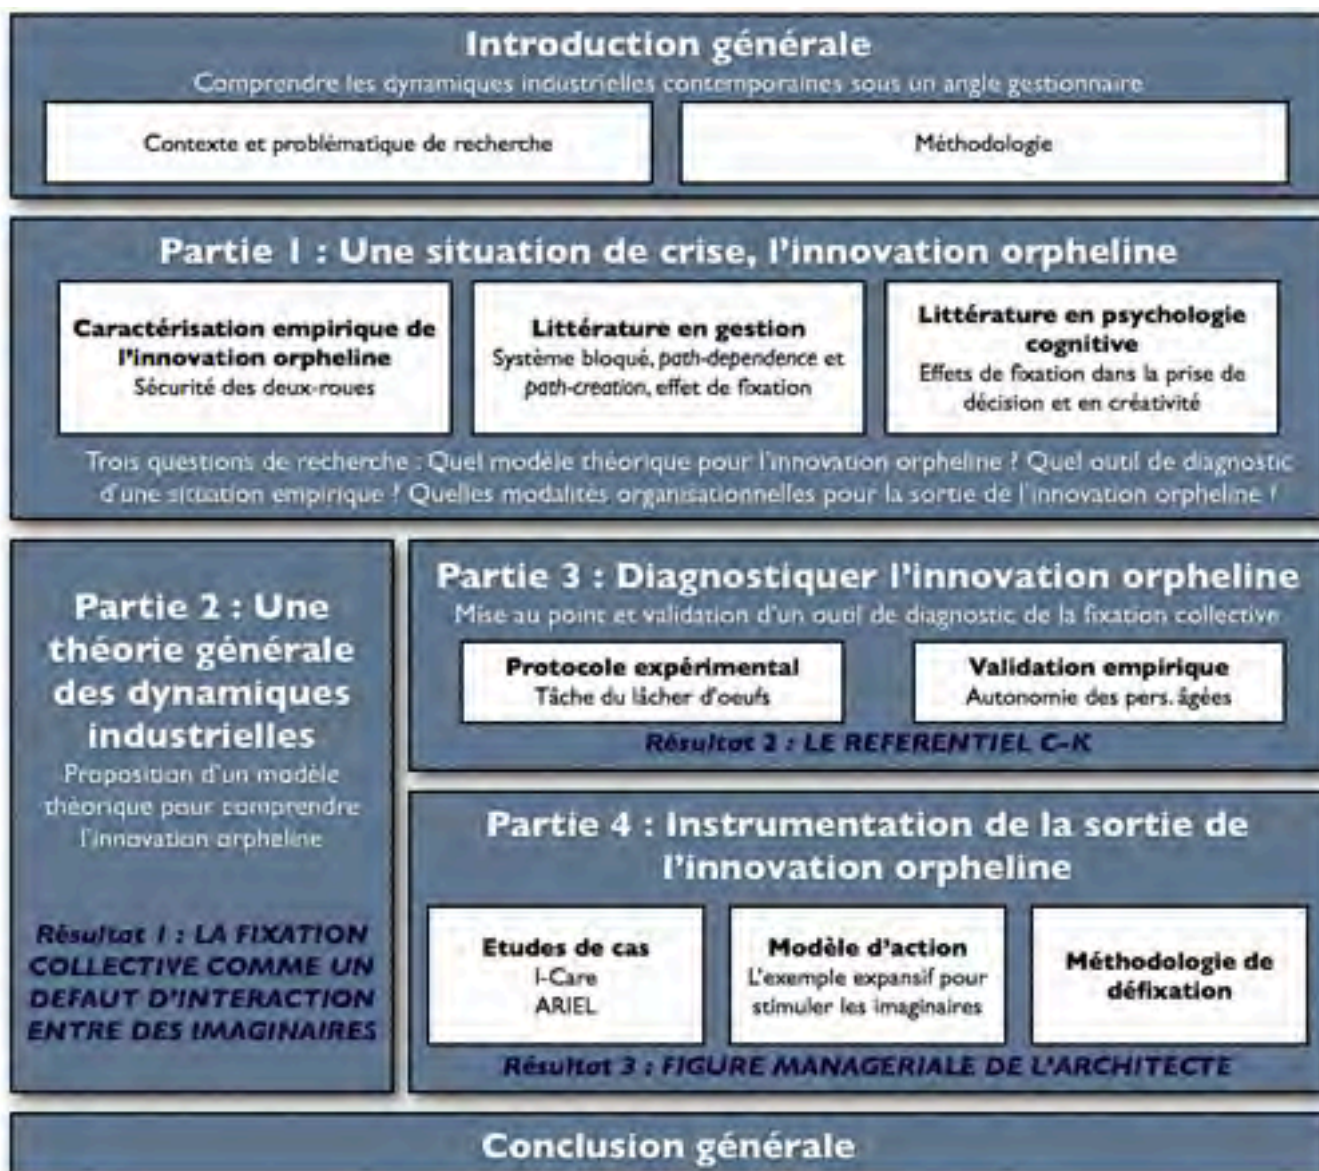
Introduction générale

Comprendre les dynamiques industrielles contemporaines sous un angle gestionnaire

Contexte et problématique de recherche

Méthodologie

Partie 1 : Une situation de crise, l'innovation orpheline

Caractérisation empirique de l'innovation orpheline
Sécurité des deux-roues

Littérature en gestion
Système bloqué, path-dependence et path-creation, effet de fixation

Littérature en psychologie cognitive
Effets de fixation dans la prise de décision et en créativité

Trois questions de recherche : Quel modèle théorique pour l'innovation orpheline ? Quel outil de diagnostic d'une situation empirique ? Quelles modalités organisationnelles pour la sortie de l'innovation orpheline ?

Partie 2 : Une théorie générale des dynamiques industrielles

Proposition d'un modèle théorique pour comprendre l'innovation orpheline

Résultat 1 : LA FIXATION COLLECTIVE COMME UN DEFAUT D'INTERACTION ENTRE DES IMAGINAIRES

Partie 3 : Diagnostiquer l'innovation orpheline

Mise au point et validation d'un outil de diagnostic de la fixation collective

Protocole expérimental
Tâche du lâcher d'oeufs

Validation empirique
Autonomie des pers. âgées

Résultat 2 : LE REFERENTIEL C-K

Partie 4 : Instrumentation de la sortie de l'innovation orpheline

Etudes de cas
I-Care
ARIEL

Modèle d'action
L'exemple expansif pour stimuler les imaginaires

Méthodologie de défixation

Résultat 3 : FIGURE MANAGERIALE DE L'ARCHITECTE

Conclusion générale